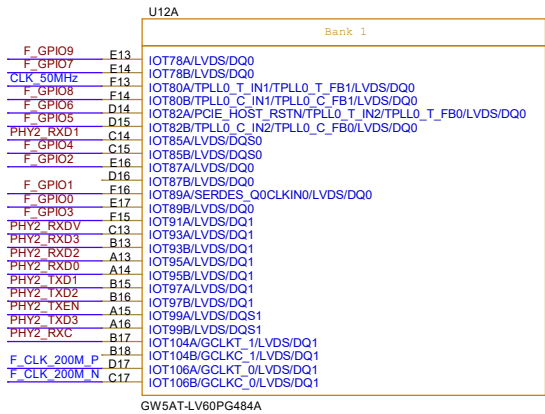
U12A

Bank 1

| Net | Pin | Function |
|---|---|---|
| F_GPIO9 | E13 | IOT78A/LVDS/DQ0 |
| F_GPIO7 | E14 | IOT78B/LVDS/DQ0 |
| CLK_50MHz | F13 | IOT80A/TPLL0_T_IN1/TPLL0_T_FB1/LVDS/DQ0 |
| F_GPIO8 | F14 | IOT80B/TPLL0_C_IN1/TPLL0_C_FB1/LVDS/DQ0 |
| F_GPIO6 | D14 | IOT82A/PCIE_HOST_RSTN/TPLL0_T_IN2/TPLL0_T_FB0/LVDS/DQ0 |
| F_GPIO5 | D15 | IOT82B/TPLL0_C_IN2/TPLL0_C_FB0/LVDS/DQ0 |
| PHY2_RXD1 | C14 | IOT85A/LVDS/DQS0 |
| F_GPIO4 | C15 | IOT85B/LVDS/DQS0 |
| F_GPIO2 | E16 | IOT87A/LVDS/DQ0 |
|  | D16 | IOT87B/LVDS/DQ0 |
| F_GPIO1 | F16 | IOT89A/SERDES_Q0CLKIN0/LVDS/DQ0 |
| F_GPIO0 | E17 | IOT89B/LVDS/DQ0 |
| F_GPIO3 | F15 | IOT91A/LVDS/DQ1 |
| PHY2_RXDV | C13 | IOT93A/LVDS/DQ1 |
| PHY2_RXD3 | B13 | IOT93B/LVDS/DQ1 |
| PHY2_RXD2 | A13 | IOT95A/LVDS/DQ1 |
| PHY2_RXD0 | A14 | IOT95B/LVDS/DQ1 |
| PHY2_TXD1 | B15 | IOT97A/LVDS/DQ1 |
| PHY2_TXD2 | B16 | IOT97B/LVDS/DQ1 |
| PHY2_TXEN | A15 | IOT99A/LVDS/DQS1 |
| PHY2_TXD3 | A16 | IOT99B/LVDS/DQS1 |
| PHY2_RXC | B17 | IOT104A/GCLKT_1/LVDS/DQ1 |
|  | B18 | IOT104B/GCLKC_1/LVDS/DQ1 |
| F_CLK_200M_P | D17 | IOT106A/GCLKT_0/LVDS/DQ1 |
| F_CLK_200M_N | C17 | IOT106B/GCLKC_0/LVDS/DQ1 |

GW5AT-LV60PG484A